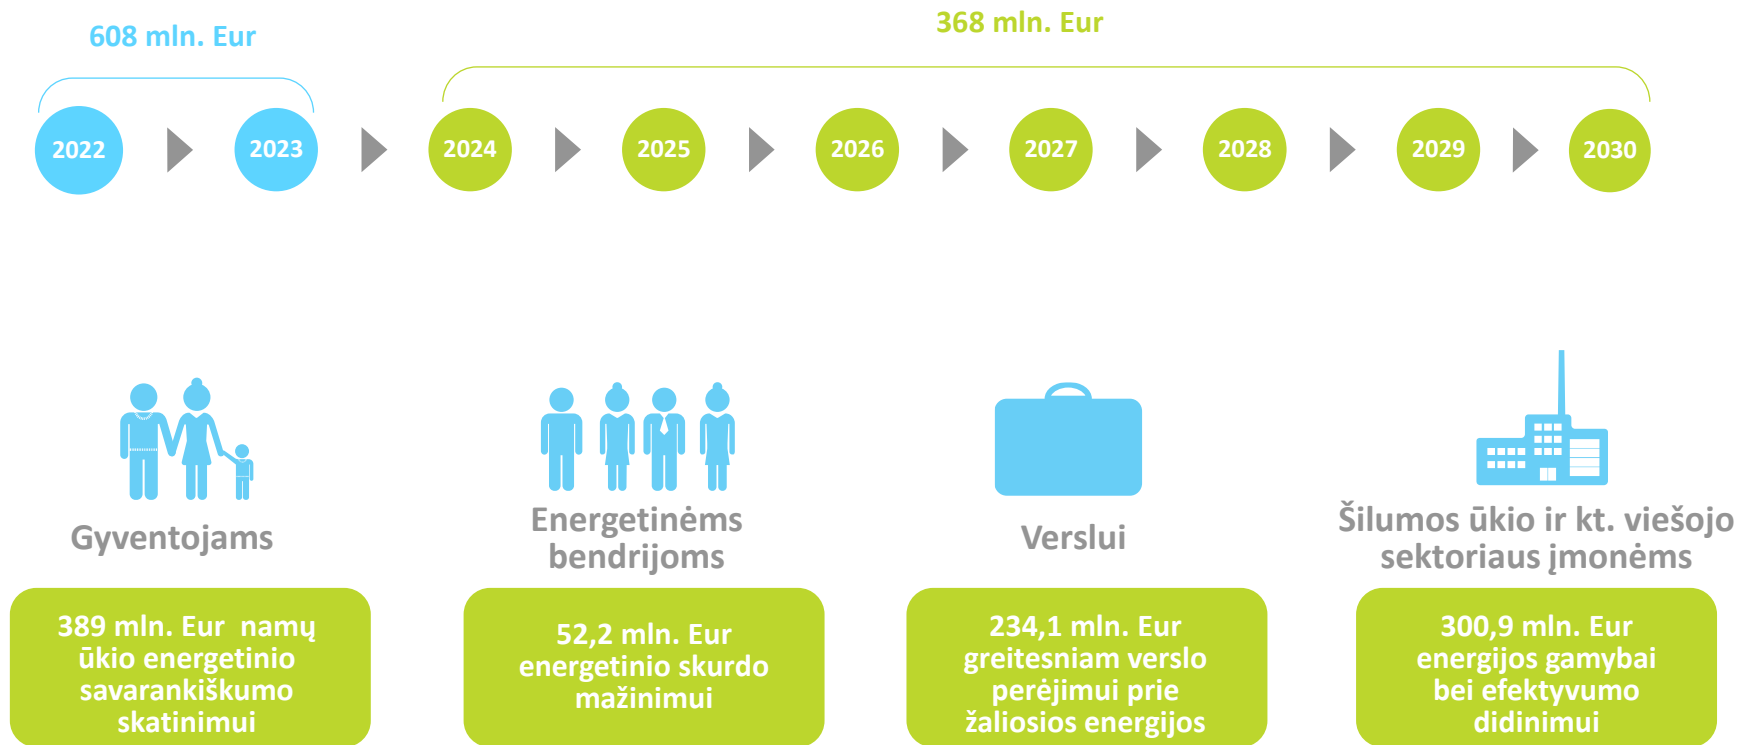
608 mln. Eur

368 mln. Eur

2022 2023 2024 2025 2026 2027 2028 2029 2030

Gyventojams

389 mln. Eur namų ūkio energetinio savarankiškumo skatinimui

Energetinėms bendrijoms

52,2 mln. Eur energetinio skurdo mažinimui

Verslui

234,1 mln. Eur greitesniam verslo perėjimui prie žaliosios energijos

Šilumos ūkio ir kt. viešojo sektoriaus įmonėms

300,9 mln. Eur energijos gamybai bei efektyvumo didinimui